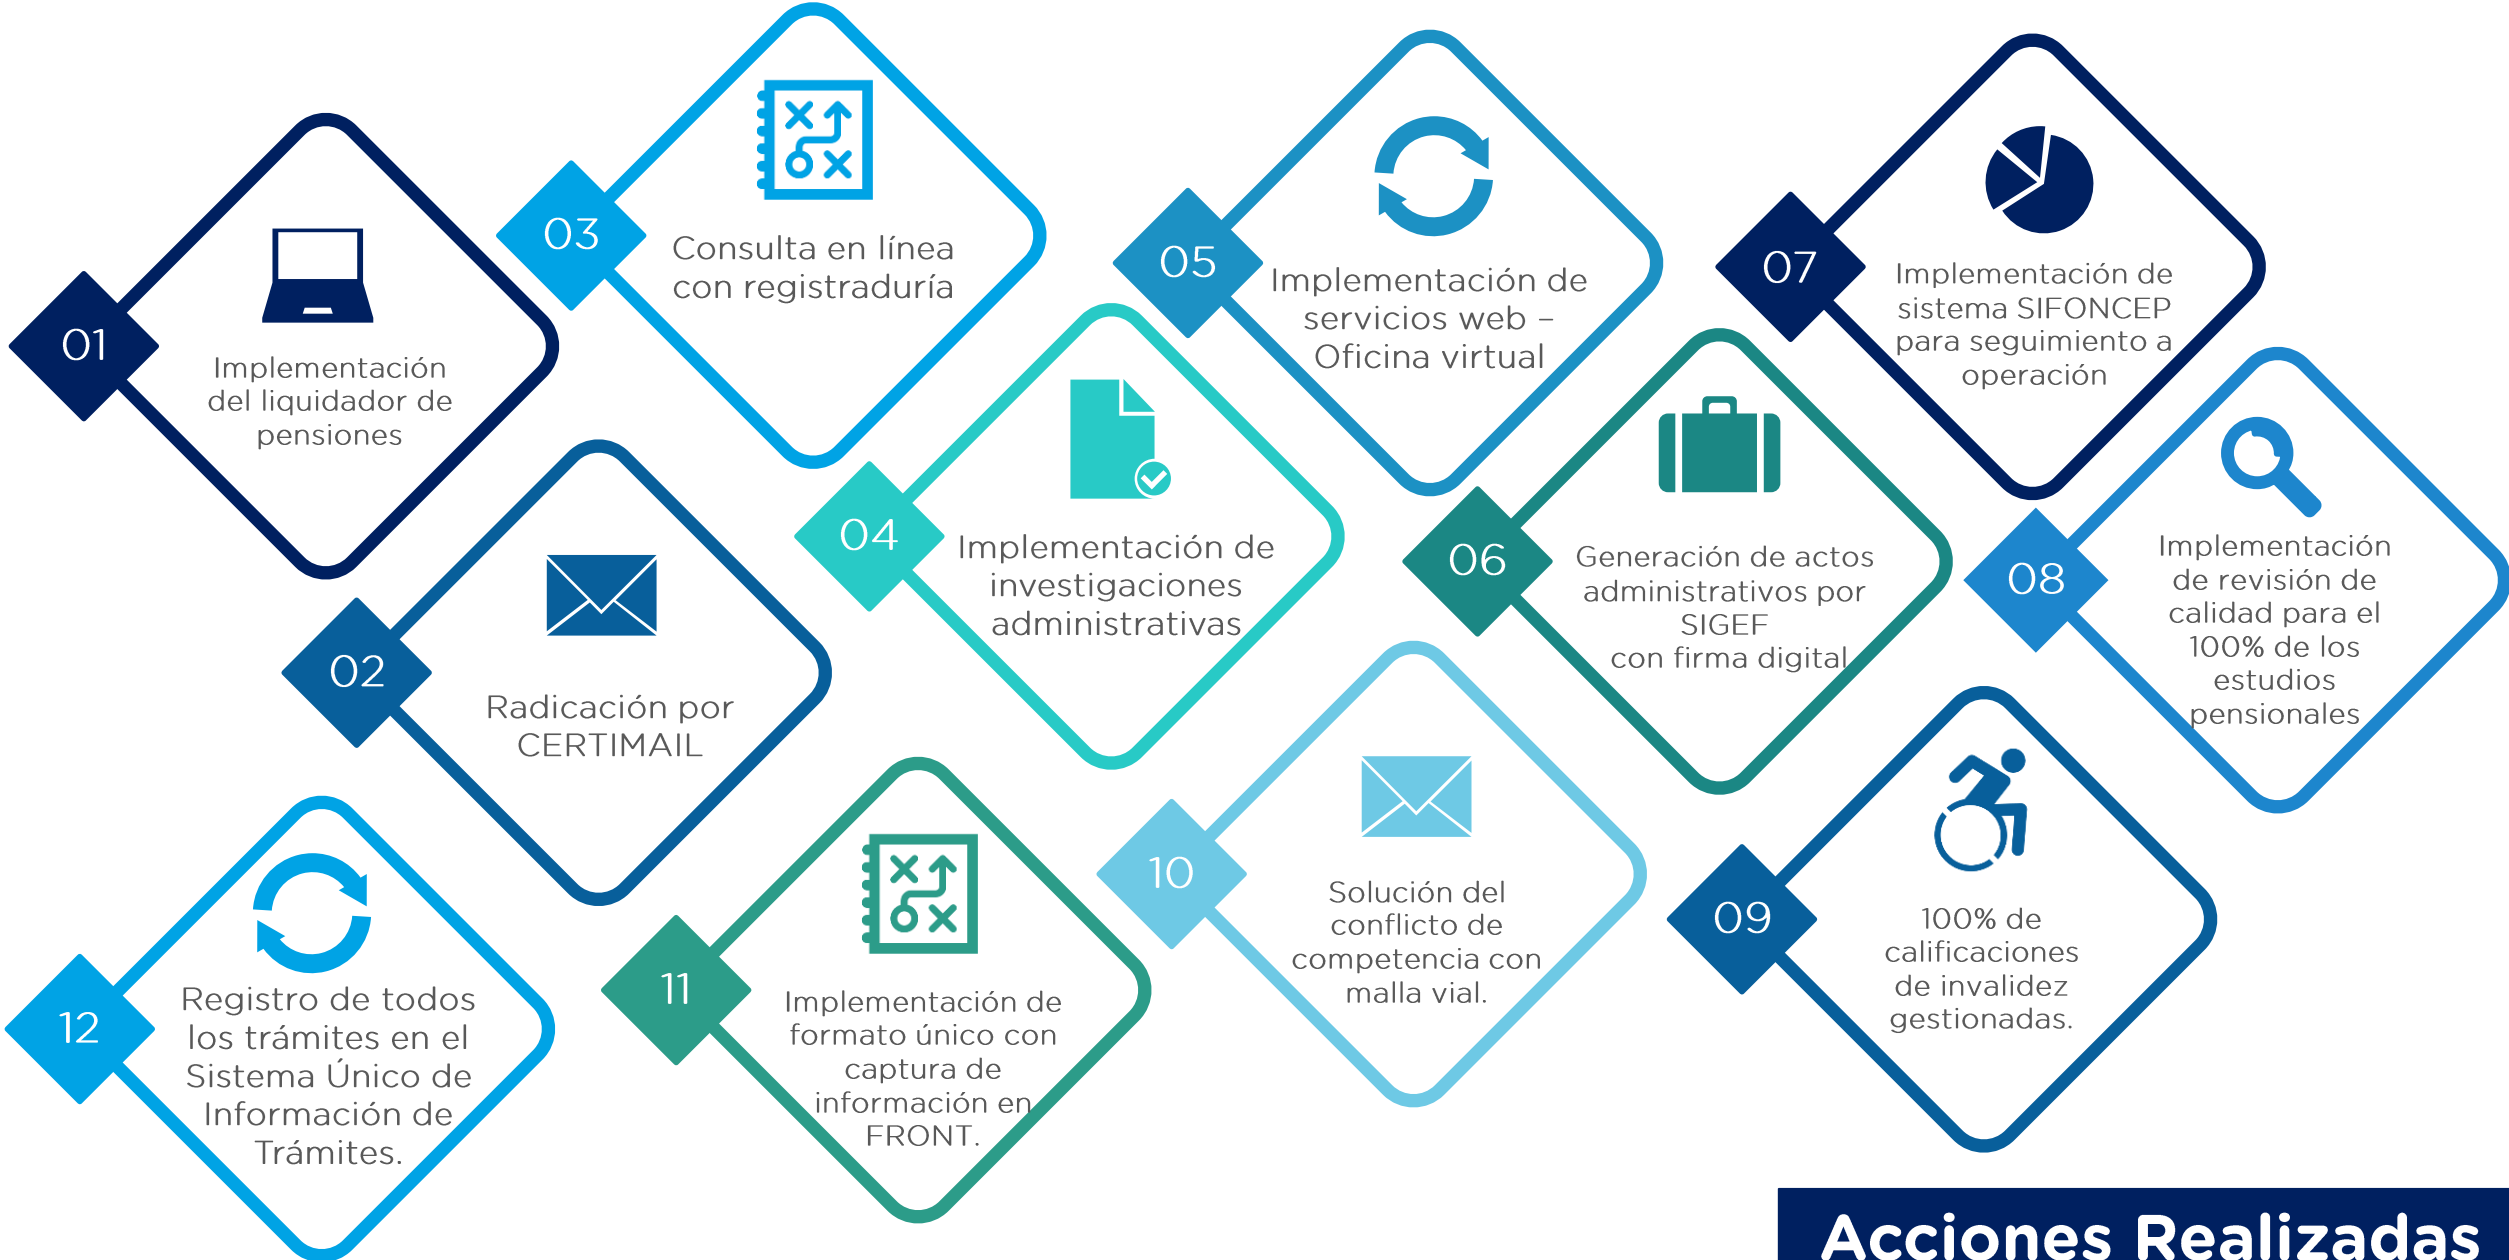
01
Implementación del liquidador de pensiones

02
Radicación por CERTIMAIL

03
Consulta en línea con registraduría

04
Implementación de investigaciones administrativas

05
Implementación de servicios web – Oficina virtual

06
Generación de actos administrativos por SIGEF con firma digital

07
Implementación de sistema SIFONCEP para seguimiento a operación

08
Implementación de revisión de calidad para el 100% de los estudios pensionales

09
100% de calificaciones de invalidez gestionadas.

10
Solución del conflicto de competencia con malla vial.

11
Implementación de formato único con captura de información en FRONT.

12
Registro de todos los trámites en el Sistema Único de Información de Trámites.

Acciones Realizadas